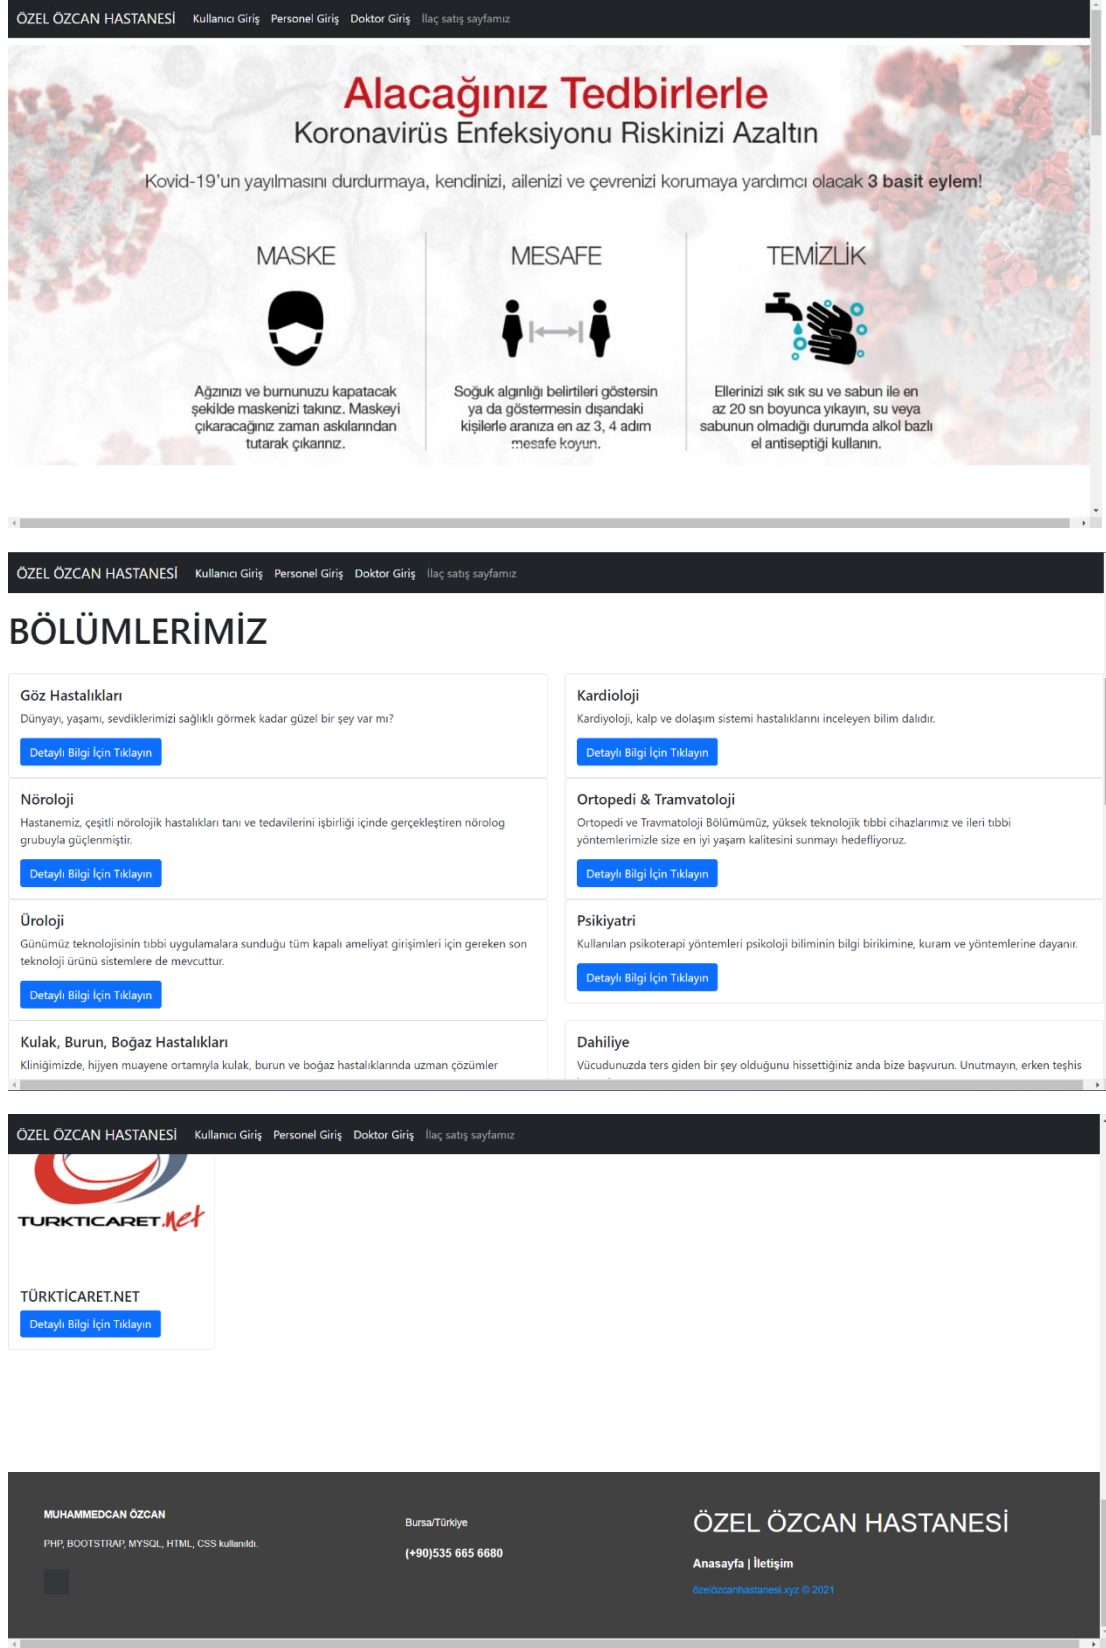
ÖZEL ÖZCAN HASTANESİ Kullanıcı Giriş Personel Giriş Doktor Giriş İlaç satış sayfamız

Alacağınız Tedbirlerle
Koronavirüs Enfeksiyonu Riskinizi Azaltın

Kovid-19'un yayılmasını durdurmaya, kendinizi, ailenizi ve çevrenizi korumaya yardımcı olacak 3 basit eylem!

MASKE
Ağzınızı ve burnunuzu kapatacak şekilde maskenizi takınız. Maskeyi çıkaracağınız zaman askılarından tutarak çıkarınız.

MESAFE
Soğuk algınlığı belirtileri göstersin ya da göstermesin dışarıdaki kişilerle aranıza en az 3, 4 adım mesafe koyun.

TEMİZLİK
Ellerinizi sık sık su ve sabun ile en az 20 sn boyunca yıkayın, su veya sabunun olmadığı durumda alkol bazlı el antiseptiği kullanın.

ÖZEL ÖZCAN HASTANESİ Kullanıcı Giriş Personel Giriş Doktor Giriş İlaç satış sayfamız

BÖLÜMLERİMİZ

Göz Hastalıkları
Dünyayı, yaşamı, sevdiklerimizi sağlıklı görmek kadar güzel bir şey var mı?
Detaylı Bilgi İçin Tıklayın

Kardioloji
Kardiyoloji, kalp ve dolaşım sistemi hastalıklarını inceleyen bilim dalıdır.
Detaylı Bilgi İçin Tıklayın

Nöroloji
Hastanemiz, çeşitli nörolojik hastalıkları tanı ve tedavilerini işbirliği içinde gerçekleştiren nörolog grubuyla güçlenmiştir.
Detaylı Bilgi İçin Tıklayın

Ortopedi & Tramvatoloji
Ortopedi ve Travmatoloji Bölümümüz, yüksek teknolojik tıbbi cihazlarımız ve ileri tıbbi yöntemlerimizle size en iyi yaşam kalitesini sunmayı hedefliyoruz.
Detaylı Bilgi İçin Tıklayın

Üroloji
Günümüz teknolojisinin tıbbi uygulamalara sunduğu tüm kapalı ameliyat girişimleri için gereken son teknoloji ürünü sistemlere de mevcuttur.
Detaylı Bilgi İçin Tıklayın

Psikiyatri
Kullanılan psikoterapi yöntemleri psikoloji biliminin bilgi birikimine, kuram ve yöntemlerine dayanır.
Detaylı Bilgi İçin Tıklayın

Kulak, Burun, Boğaz Hastalıkları
Kliniğimizde, hijyen muayene ortamıyla kulak, burun ve boğaz hastalıklarında uzman çözümler

Dahiliye
Vücudunuzda ters giden bir şey olduğunu hissettiğiniz anda bize başvurun. Unutmayın, erken teşhis

ÖZEL ÖZCAN HASTANESİ Kullanıcı Giriş Personel Giriş Doktor Giriş İlaç satış sayfamız

TURKTICARET.Net

TÜRKTİCARET.NET
Detaylı Bilgi İçin Tıklayın

MUHAMMEDCAN ÖZCAN
PHP, BOOTSTRAP, MYSQL, HTML, CSS kullanıldı.

Bursa/Türkiye
(+90)535 665 6680

ÖZEL ÖZCAN HASTANESİ
Anasayfa | İletişim
özelözcanhastanesi.xyz © 2021